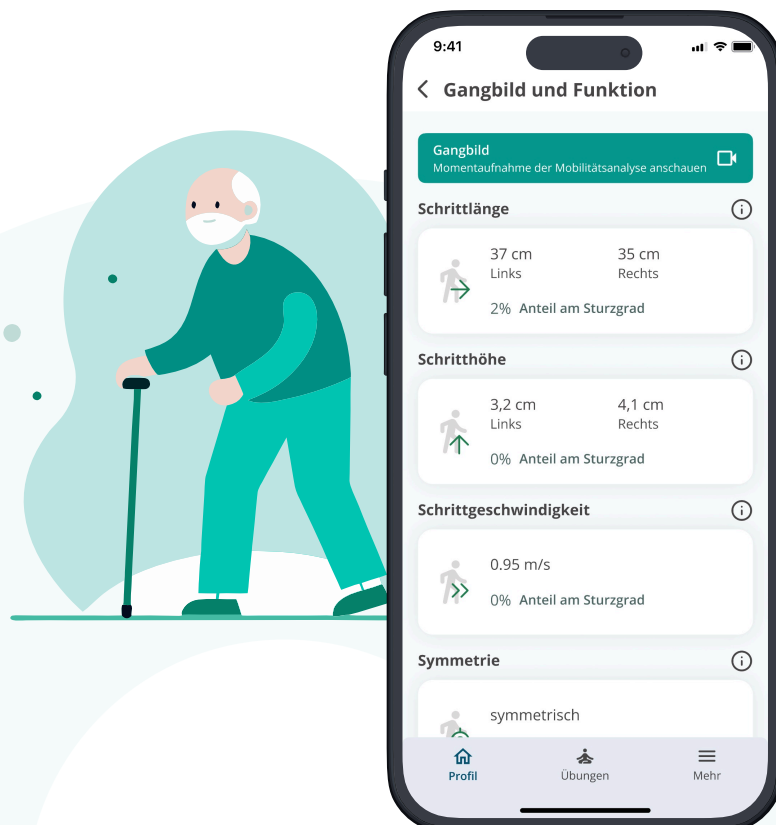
9:41

Gangbild und Funktion

Gangbild
Momentaufnahme der Mobilitätsanalyse anschauen

Schrittlänge

37 cm
Links

35 cm
Rechts

2% Anteil am Sturzgrad

Schritthöhe

3,2 cm
Links

4,1 cm
Rechts

0% Anteil am Sturzgrad

Schrittgeschwindigkeit

0.95 m/s

0% Anteil am Sturzgrad

Symmetrie

symmetrisch

Profil
Übungen
Mehr